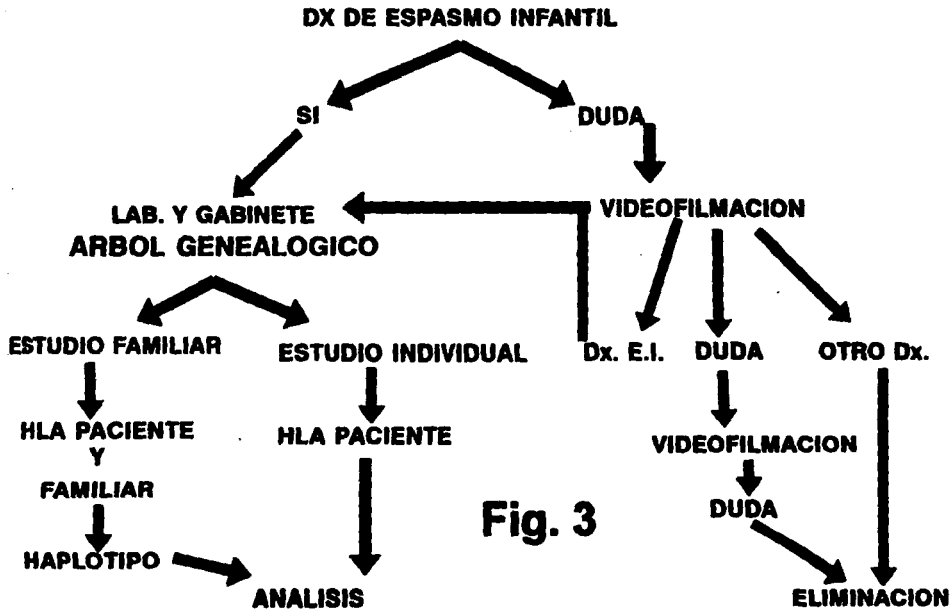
DX DE ESPASMO INFANTIL

SI

DUDA

VIDEOFILMACION

LAB. Y GABINETE
ARBOL GENEALOGICO

ESTUDIO FAMILIAR

ESTUDIO INDIVIDUAL

Dx. E.I.

DUDA

OTRO Dx.

HLA PACIENTE Y FAMILIAR

HLA PACIENTE

VIDEOFILMACION

DUDA

Fig. 3

HAPLOTIPO

ANALISIS

ELIMINACION